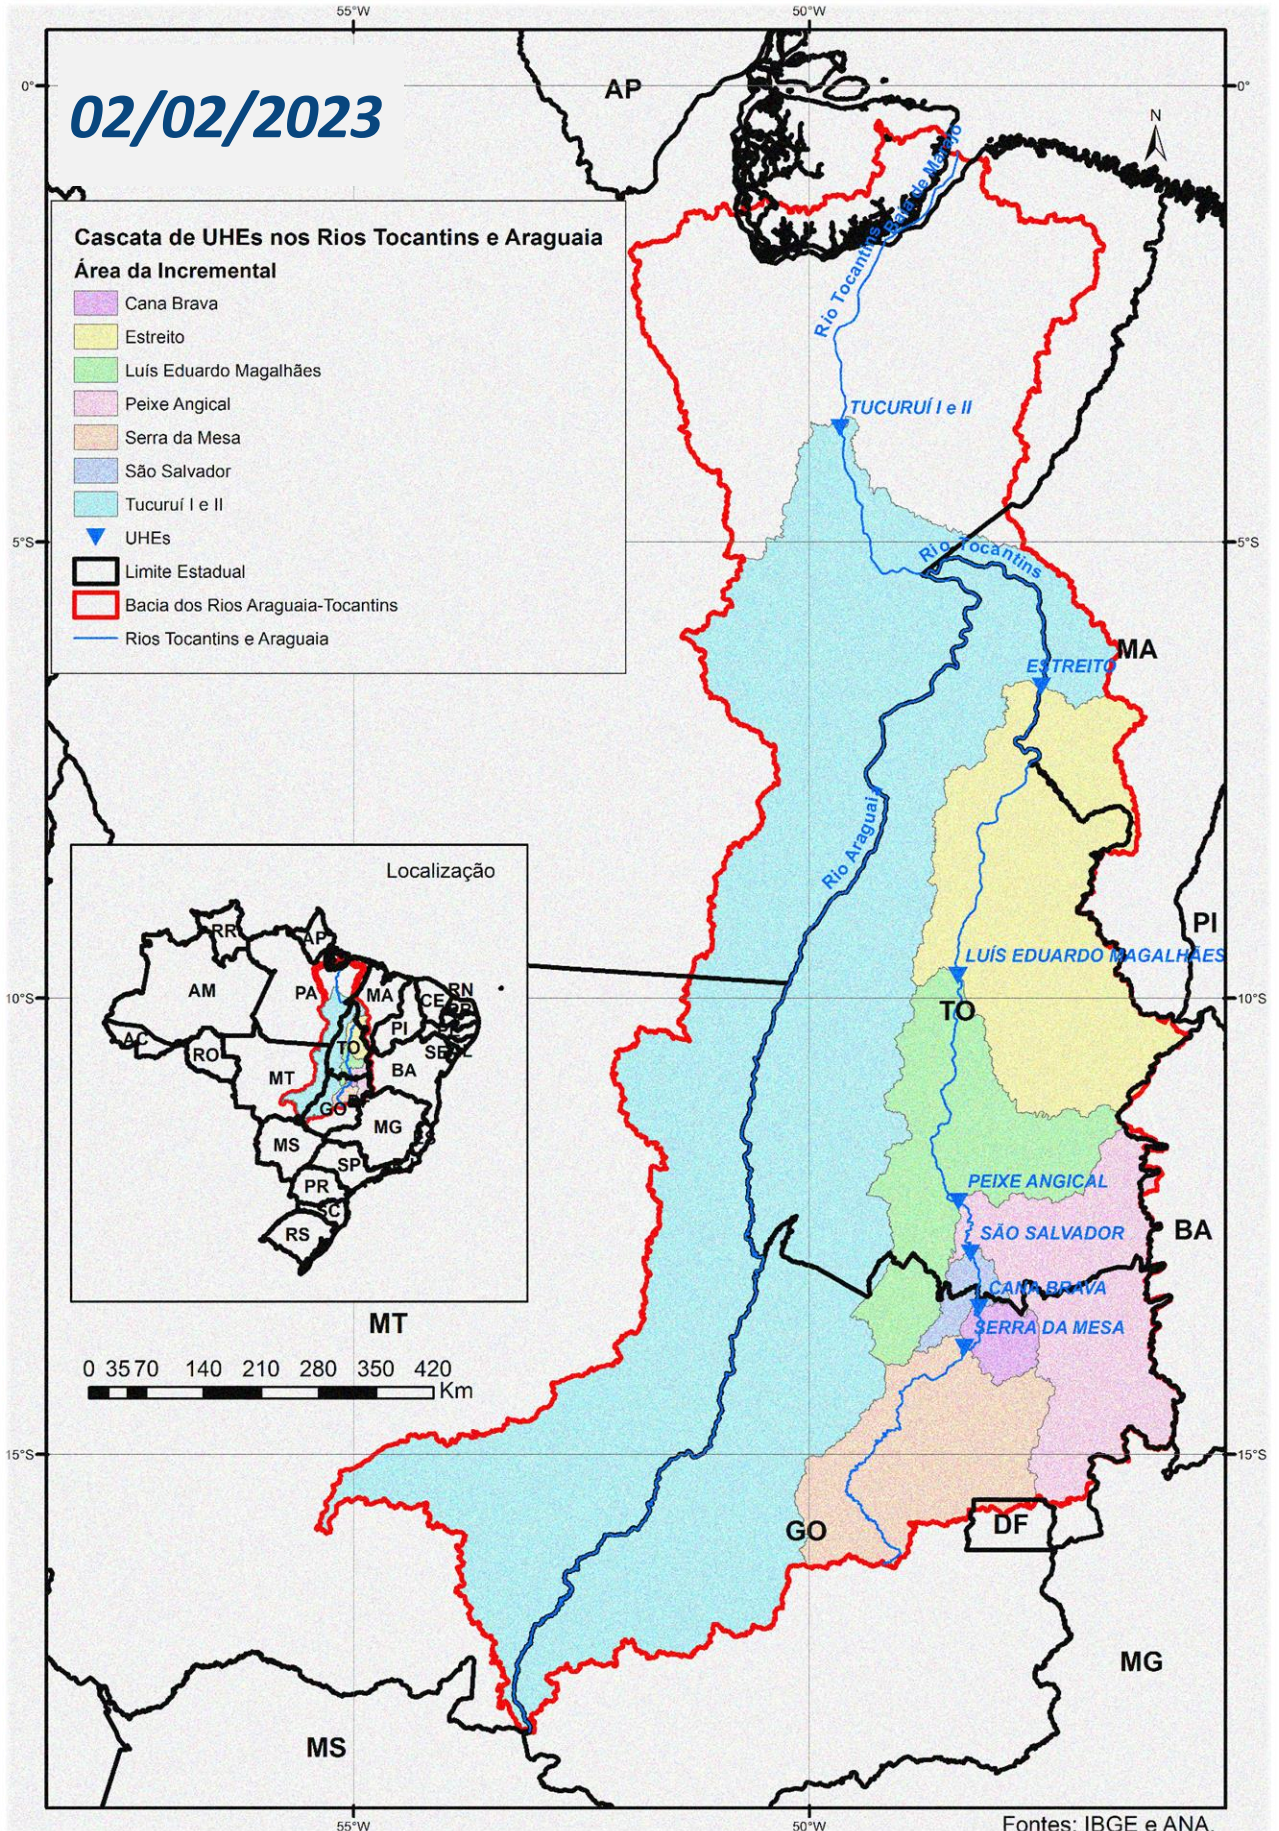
55°W

50°W

0°

0°

02/02/2023

AP

N

Cascata de UHEs nos Rios Tocantins e Araguaia

Área da Incremental

Cana Brava

Estreito

Luís Eduardo Magalhães

Peixe Angical

Serra da Mesa

São Salvador

Tucuruí I e II

UHEs

Limite Estadual

Bacia dos Rios Araguaia-Tocantins

Rios Tocantins e Araguaia

Rio Tocantins

Baía de Marajó

TUCURUÍ I e II

5°S

5°S

Rio Tocantins

MA

ESTREITO

Rio Araguaia

Localização

RR

AP

AM

PA

MA

CE

RN

PB

PE

AL

SE

AC

RO

TO

PI

MT

BA

GO

MG

MS

SP

PR

SC

RS

PI

LUÍS EDUARDO MAGALHÃES

10°S

10°S

TO

PEIXE ANGICAL

SÃO SALVADOR

BA

CANA BRAVA

SERRA DA MESA

MT

0 35 70 140 210 280 350 420 Km

15°S

15°S

GO

DF

MG

MS

55°W

50°W

Fontes: IBGE e ANA.